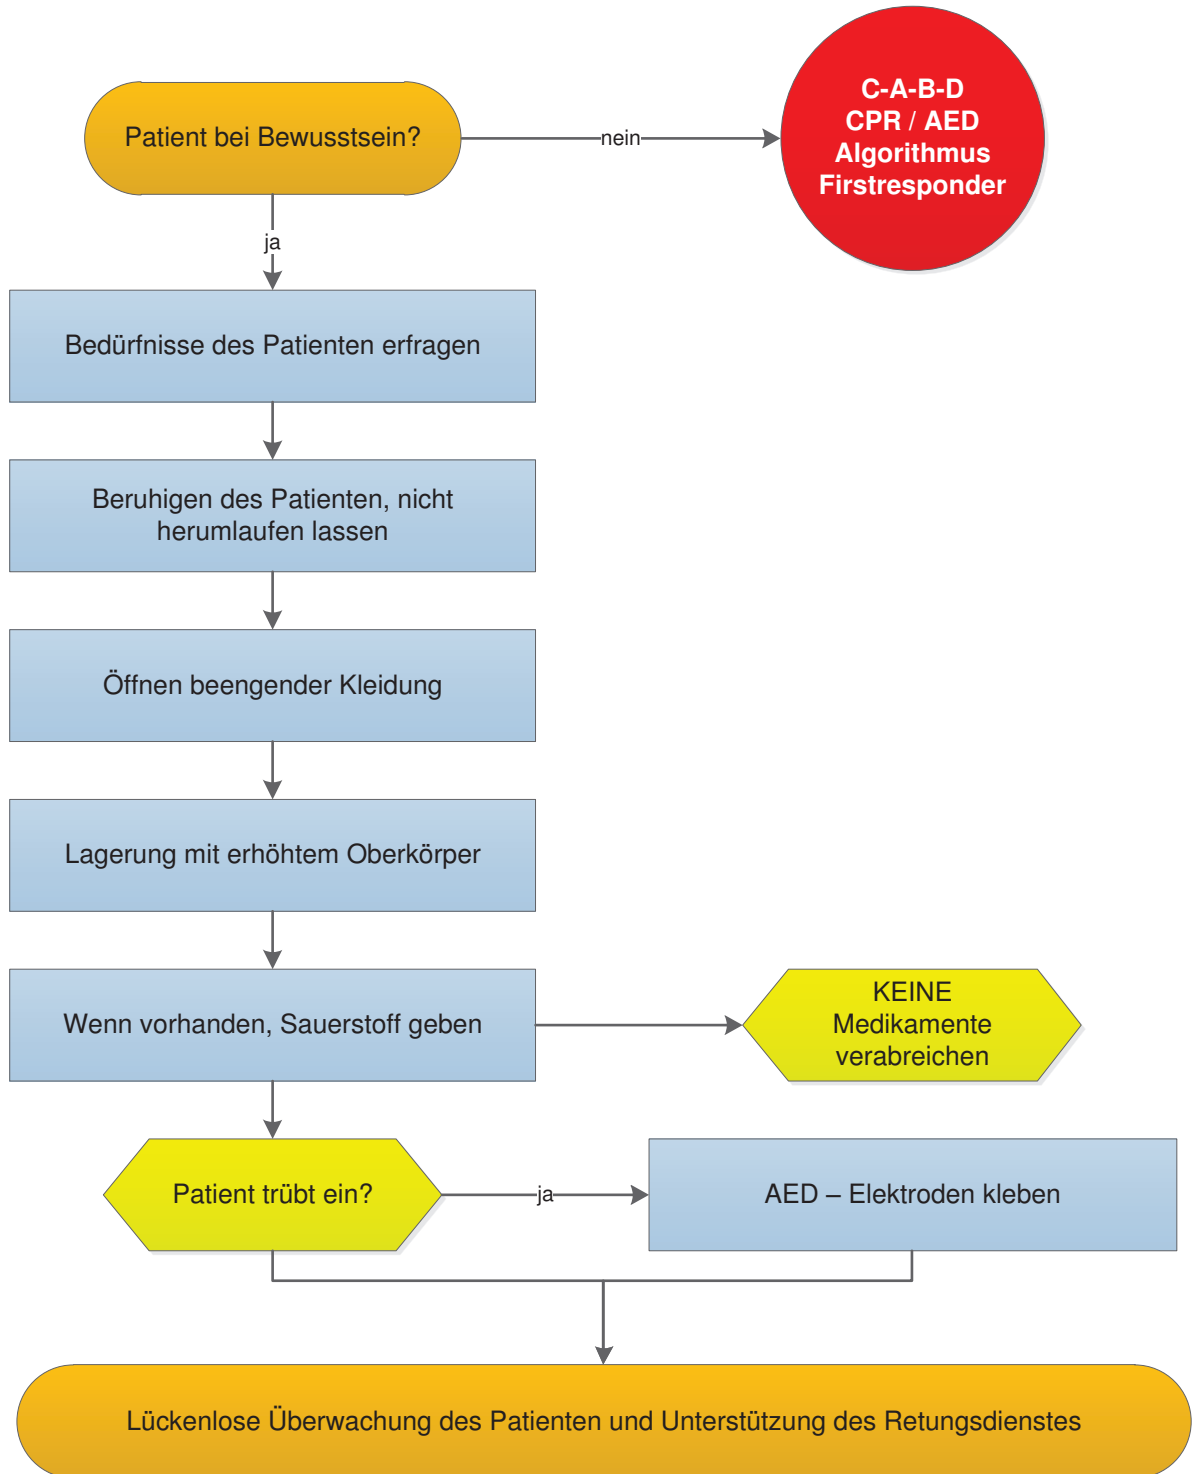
Patient bei Bewusstsein?

nein

C-A-B-D
CPR / AED
Algorithmus
Firstresponder

ja

Bedürfnisse des Patienten erfragen

Beruhigen des Patienten, nicht herumlaufen lassen

Öffnen beengender Kleidung

Lagerung mit erhöhtem Oberkörper

Wenn vorhanden, Sauerstoff geben

KEINE
Medikamente
verabreichen

Patient trübt ein?

ja

AED – Elektroden kleben

Lückenlose Überwachung des Patienten und Unterstützung des Retungsdienstes